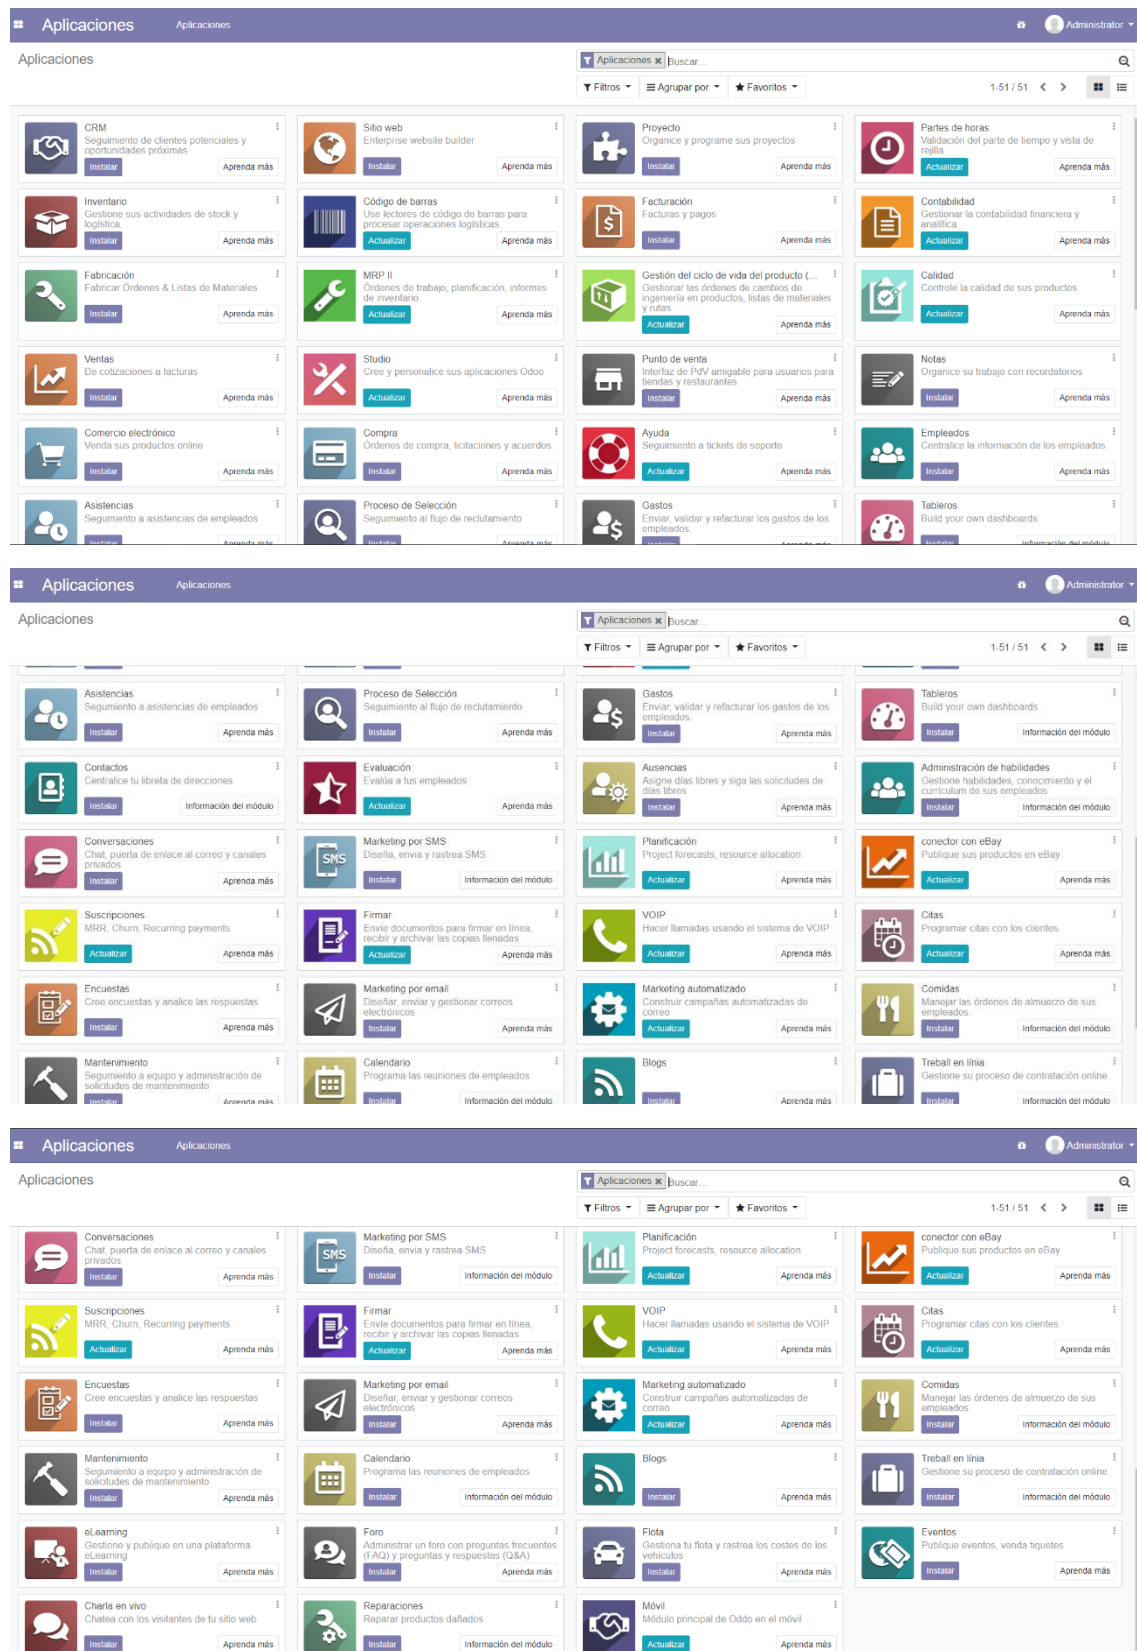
Aplicaciones Aplicaciones Administrator

Aplicaciones

Aplicaciones × Buscar...

Filtros Agrupar por Favoritos 1-51 / 51

CRM
Seguimiento de clientes potenciales y oportunidades próximas
Instalar Aprenda más

Sitio web
Enterprise website builder
Instalar Aprenda más

Proyecto
Organice y programe sus proyectos
Instalar Aprenda más

Partes de horas
Validación del parte de tiempo y vista de rejilla
Actualizar Aprenda más

Inventario
Gestione sus actividades de stock y logística
Instalar Aprenda más

Código de barras
Use lectores de código de barras para procesar operaciones logísticas
Actualizar Aprenda más

Facturación
Facturas y pagos
Instalar Aprenda más

Contabilidad
Gestionar la contabilidad financiera y analítica
Actualizar Aprenda más

Fabricación
Fabricar Órdenes & Listas de Materiales
Instalar Aprenda más

MRP II
Órdenes de trabajo, planificación, informes de inventario.
Actualizar Aprenda más

Gestión del ciclo de vida del producto (...
Gestionar las órdenes de cambios de ingeniería en productos, listas de materiales y rutas.
Actualizar Aprenda más

Calidad
Controle la calidad de sus productos
Actualizar Aprenda más

Ventas
De cotizaciones a facturas
Instalar Aprenda más

Studio
Cree y personalice sus aplicaciones Odoo
Actualizar Aprenda más

Punto de venta
Interfaz de PdV amigable para usuarios para tiendas y restaurantes
Instalar Aprenda más

Notas
Organice su trabajo con recordatorios
Instalar Aprenda más

Comercio electrónico
Venda sus productos online
Instalar Aprenda más

Compra
Órdenes de compra, licitaciones y acuerdos
Instalar Aprenda más

Ayuda
Seguimiento a tickets de soporte
Actualizar Aprenda más

Empleados
Centralice la información de los empleados
Instalar Aprenda más

Asistencias
Seguimento a asistencias de empleados
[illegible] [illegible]

Proceso de Selección
Seguimiento al flujo de reclutamiento
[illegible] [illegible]

Gastos
Enviar, validar y refacturar los gastos de los empleados.
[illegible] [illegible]

Tableros
Build your own dashboards
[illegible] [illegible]

Aplicaciones Aplicaciones Administrator

Aplicaciones

Aplicaciones × Buscar...

Filtros Agrupar por Favoritos 1-51 / 51

Asistencias
Seguimento a asistencias de empleados
Instalar Aprenda más

Proceso de Selección
Seguimiento al flujo de reclutamiento
Instalar Aprenda más

Gastos
Enviar, validar y refacturar los gastos de los empleados.
Instalar Aprenda más

Tableros
Build your own dashboards
Instalar Información del módulo

Contactos
Centralice tu libreta de direcciones
Instalar Información del módulo

Evaluación
Evalúe a tus empleados
Actualizar Aprenda más

Ausencias
Asigne días libres y siga las solicitudes de días libres
Instalar Aprenda más

Administración de habilidades
Gestione habilidades, conocimiento y el currículum de sus empleados
Instalar Información del módulo

Conversaciones
Chat, puerta de enlace al correo y canales privados
Instalar Aprenda más

Marketing por SMS
Diseña, envía y rastrea SMS
Instalar Información del módulo

Planificación
Project forecasts, resource allocation
Actualizar Aprenda más

conector con eBay
Publique sus productos en eBay
Actualizar Aprenda más

Suscripciones
MRR, Churn, Recurring payments
Actualizar Aprenda más

Firmar
Envíe documentos para firmar en línea, recibir y archivar las copias llenadas
Actualizar Aprenda más

VOIP
Hacer llamadas usando el sistema de VOIP
Actualizar Aprenda más

Citas
Programar citas con los clientes.
Actualizar Aprenda más

Encuestas
Cree encuestas y analice las respuestas
Instalar Aprenda más

Marketing por email
Diseñar, enviar y gestionar correos electrónicos
Instalar Aprenda más

Marketing automatizado
Construir campañas automatizadas de correo
Actualizar Aprenda más

Comidas
Manejar las órdenes de almuerzo de sus empleados.
Instalar Información del módulo

Mantenimiento
Seguimiento a equipo y administración de solicitudes de mantenimiento
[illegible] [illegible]

Calendario
Programa las reuniones de empleados
Instalar Información del módulo

Blogs
Instalar Aprenda más

Treball en línia
Gestione su proceso de contratación online.
Instalar Información del módulo

Aplicaciones Aplicaciones Administrator

Aplicaciones

Aplicaciones × Buscar...

Filtros Agrupar por Favoritos 1-51 / 51

Conversaciones
Chat, puerta de enlace al correo y canales privados
Instalar Aprenda más

Marketing por SMS
Diseña, envía y rastrea SMS
Instalar Información del módulo

Planificación
Project forecasts, resource allocation
Actualizar Aprenda más

conector con eBay
Publique sus productos en eBay
Actualizar Aprenda más

Suscripciones
MRR, Churn, Recurring payments
Actualizar Aprenda más

Firmar
Envíe documentos para firmar en línea, recibir y archivar las copias llenadas
Actualizar Aprenda más

VOIP
Hacer llamadas usando el sistema de VOIP
Actualizar Aprenda más

Citas
Programar citas con los clientes.
Actualizar Aprenda más

Encuestas
Cree encuestas y analice las respuestas
Instalar Aprenda más

Marketing por email
Diseñar, enviar y gestionar correos electrónicos
Instalar Aprenda más

Marketing automatizado
Construir campañas automatizadas de correo
Actualizar Aprenda más

Comidas
Manejar las órdenes de almuerzo de sus empleados.
Instalar Información del módulo

Mantenimiento
Seguimiento a equipo y administración de solicitudes de mantenimiento
Instalar Aprenda más

Calendario
Programa las reuniones de empleados
Instalar Información del módulo

Blogs
Instalar Aprenda más

Treball en línia
Gestione su proceso de contratación online.
Instalar Información del módulo

eLearning
Gestione y publique en una plataforma eLearning
Instalar Aprenda más

Foro
Administrar un foro con preguntas frecuentes (FAQ) y preguntas y respuestas (Q&A)
Instalar Aprenda más

Flota
Gestiona tu flota y rastrea los costes de los vehículos
Instalar Aprenda más

Eventos
Publique eventos, venda tiquetes
Instalar Aprenda más

Charla en vivo
Chatea con los visitantes de tu sitio web
Instalar Aprenda más

Reparaciones
Reparar productos dañados
Instalar Información del módulo

Móvil
Módulo principal de Oddo en el móvil
Actualizar Aprenda más